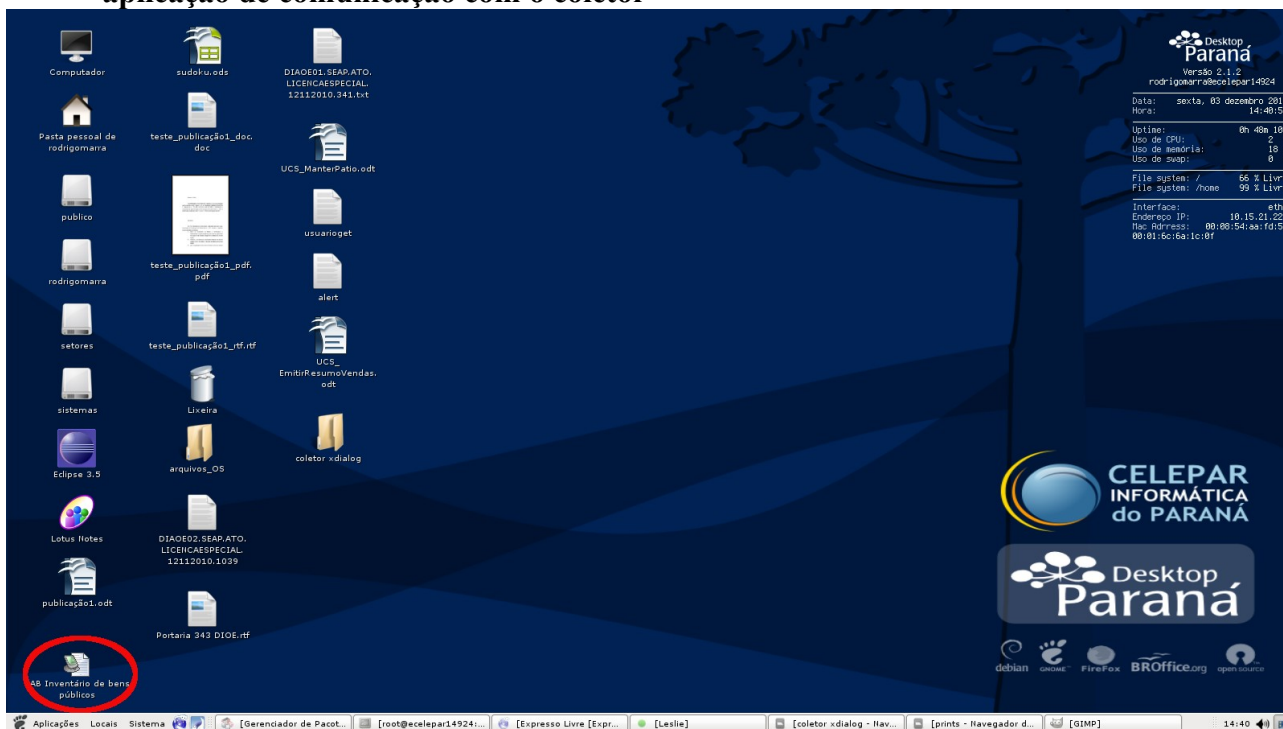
aplicação de comunicação com o coletor

Computador
sudoku.ods
DIAOE01.SEAP.ATO.LICENCAESPECIAL.12112010.341.txt
Pasta pessoal de rodrigomarra
teste_publicação1_doc.doc
UCS_ManterPatio.odt
publico
usuarioget
teste_publicação1_pdf.pdf
rodrigomarra
alert
setores
teste_publicação1_rtf.rtf
UCS_EmitirResumoVendas.odt
sistemas
Lixeira
Eclipse 3.5
arquivos_OS
coletor xdialog
Lotus Notes
DIAOE02.SEAP.ATO.LICENCAESPECIAL.12112010.1039
publicação1.odt
Portaria 343 DIOE.rtf
AB Inventário de bens públicos

Desktop Paraná
Versão 2.1.2
rodrigomarra@ecelepar14924
Data: sexta, 03 dezembro 201
Hora: 14:40:5
Uptime: 0h 48m 18
Uso de CPU: 2
Uso de memória: 18
Uso de swap: 0
File system: / 66 % Livr
File system: /home 99 % Livr
Interface: eth
Endereço IP: 10.15.21.22
Mac Address: 00:08:54:aa:fd:5
00:01:6c:6a:1c:0f

CELEPAR INFORMÁTICA do PARANÁ
Desktop Paraná
debian GNOME FireFox BROffice.org open source

Aplicações Locais Sistema [Gerenciador de Pacot... [root@ecelepar14924:... [Expresso Livre [Expr... [Leslie] [coletor xdialog - Nav... [prints - Navegador d... [GIMP] 14:40